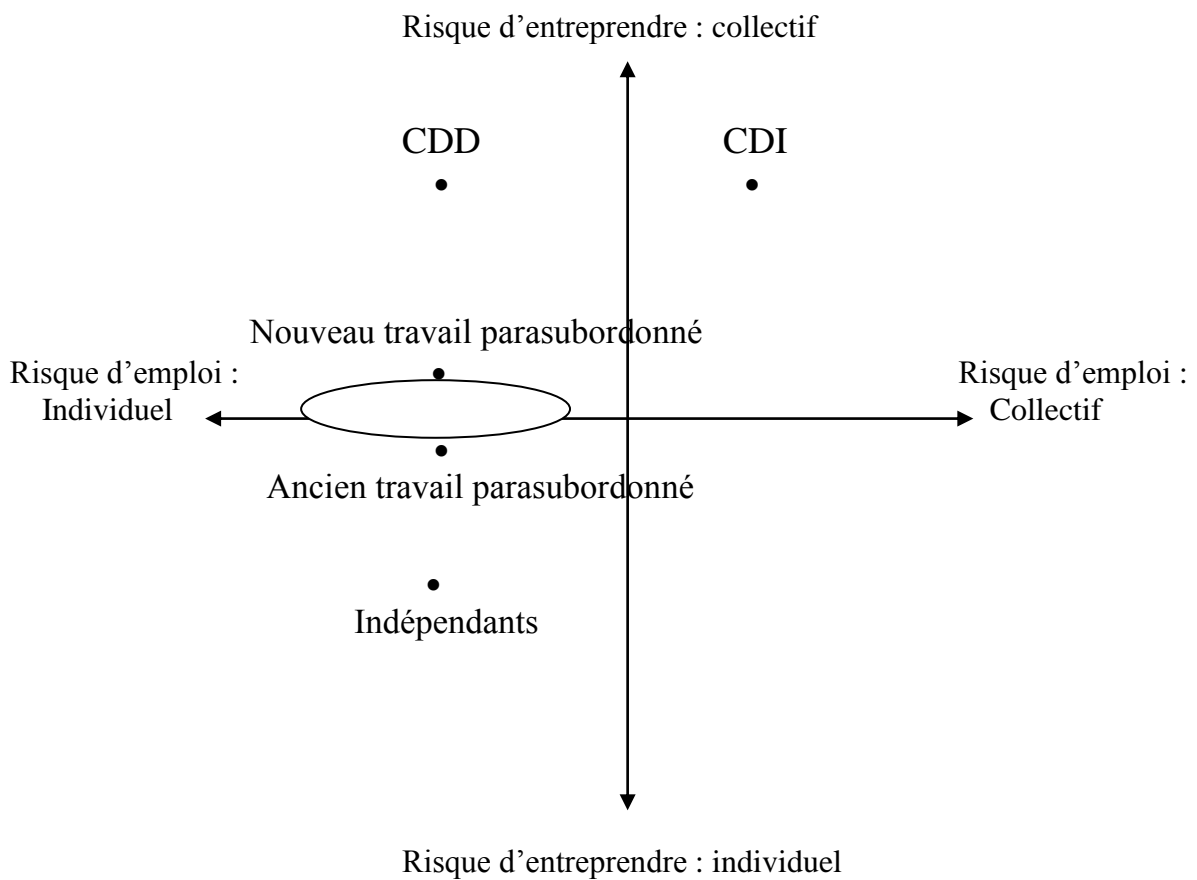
Risque d’entreprendre : collectif

CDD

CDI

Nouveau travail parasubordonné

Risque d’emploi : Individuel

Risque d’emploi : Collectif

Ancien travail parasubordonné

Indépendants

Risque d’entreprendre : individuel